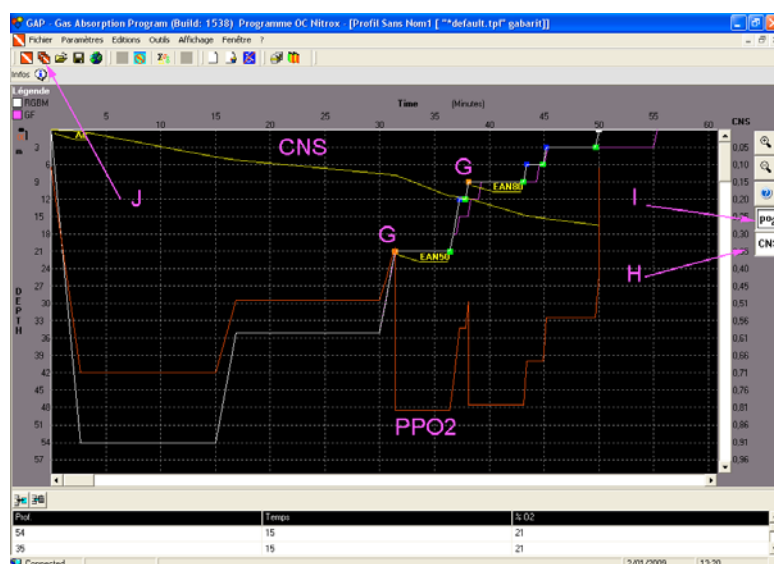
GAP - Gas Absorption Program (Build: 1538) Programme OC Nitrox - [Profil Sans Nom1 [ "*default.tpf" gabarit]]

Fichier Paramètres Editions Outils Affichage Fenêtre ?

Infos

Légende
RGBM
GF

Time (Minutes)

5 10 15 20 25 30 35 40 45 50 55 60

CNS

DEPTH

3 6 9 12 15 18 21 24 27 30 33 36 39 42 45 48 51 54 57

0,05 0,10 0,15 0,20 0,25 0,30 0,35 0,40 0,45 0,51 0,56 0,61 0,66 0,71 0,76 0,81 0,86 0,91 0,96

CNS

G

G

EAN80

EAN50

J

I

H

PPO2

po

CNS

| Prof. | Temps | % O2 |
|---|---|---|
| 54 | 15 | 21 |
| 35 | 15 | 21 |

Connected

2/01/2009 13:20